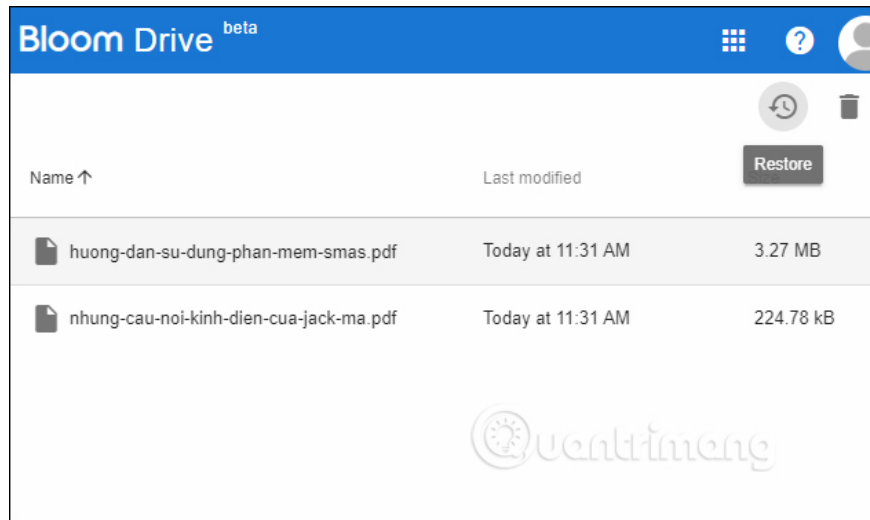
Bloom Drive beta

Restore

| Name ↑ | Last modified | Size |
|---|---|---|
| huong-dan-su-dung-phan-mem-smas.pdf | Today at 11:31 AM | 3.27 MB |
| nhung-cau-noi-kinh-dien-cua-jack-ma.pdf | Today at 11:31 AM | 224.78 kB |

Quantrimang